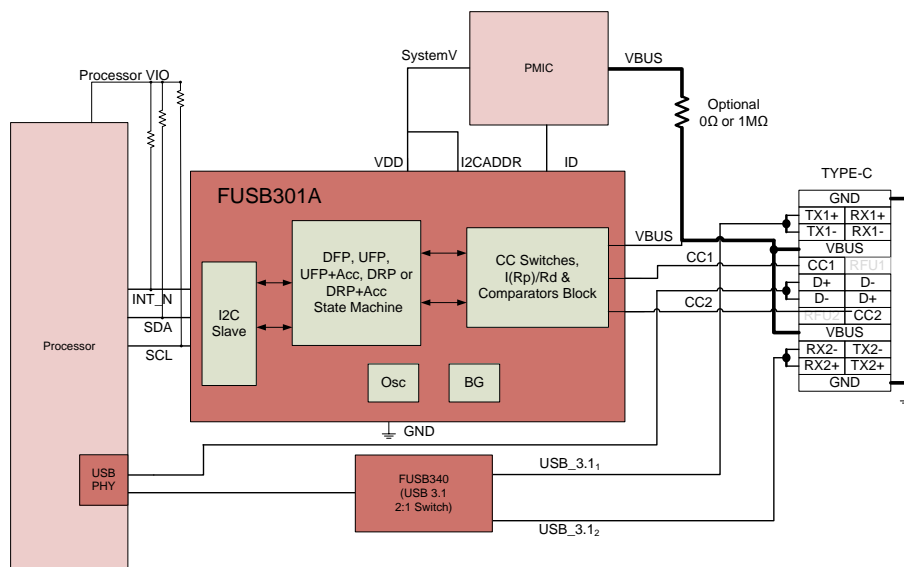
Processor VIO

SystemV

PMIC

VBUS

Optional
0Ω or 1MΩ

VDD

I2CADDR

ID

FUSB301A

TYPE-C

| GND | |
|---|---|
| TX1+ | RX1+ |
| TX1- | RX1- |
| VBUS | |
| CC1 | RFU1 |
| D+ | D- |
| D- | D+ |
| RFU2 | CC2 |
| VBUS | |
| RX2- | TX2- |
| RX2+ | TX2+ |
| GND | |

VBUS

CC1

CC2

DFP, UFP, UFP+Acc, DRP or DRP+Acc State Machine

CC Switches, I(Rp)/Rd & Comparators Block

INT_N

SDA

SCL

I2C Slave

Processor

Osc

BG

GND

USB PHY

FUSB340
(USB 3.1
2:1 Switch)

USB_3.1$_1$

USB_3.1$_2$